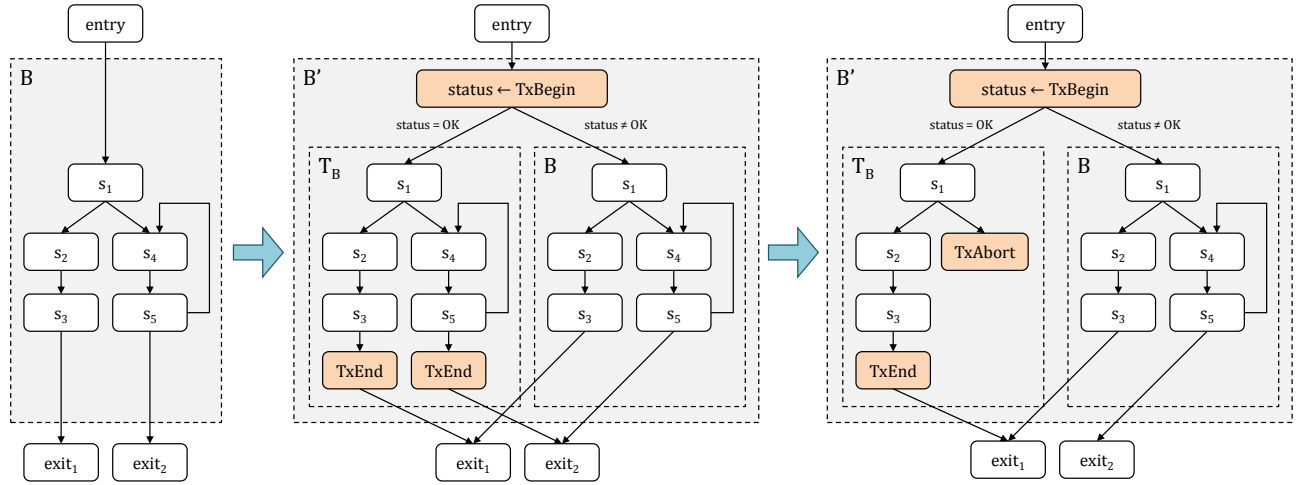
entry

B

$s_1$

$s_2$

$s_4$

$s_3$

$s_5$

$exit_1$

$exit_2$

entry

B'

status ← TxBegin

status = OK

status ≠ OK

$T_B$

$s_1$

$s_2$

$s_4$

$s_3$

$s_5$

TxEnd

TxEnd

B

$s_1$

$s_2$

$s_4$

$s_3$

$s_5$

$exit_1$

$exit_2$

entry

B'

status ← TxBegin

status = OK

status ≠ OK

$T_B$

$s_1$

$s_2$

TxAbort

$s_3$

TxEnd

B

$s_1$

$s_2$

$s_4$

$s_3$

$s_5$

$exit_1$

$exit_2$